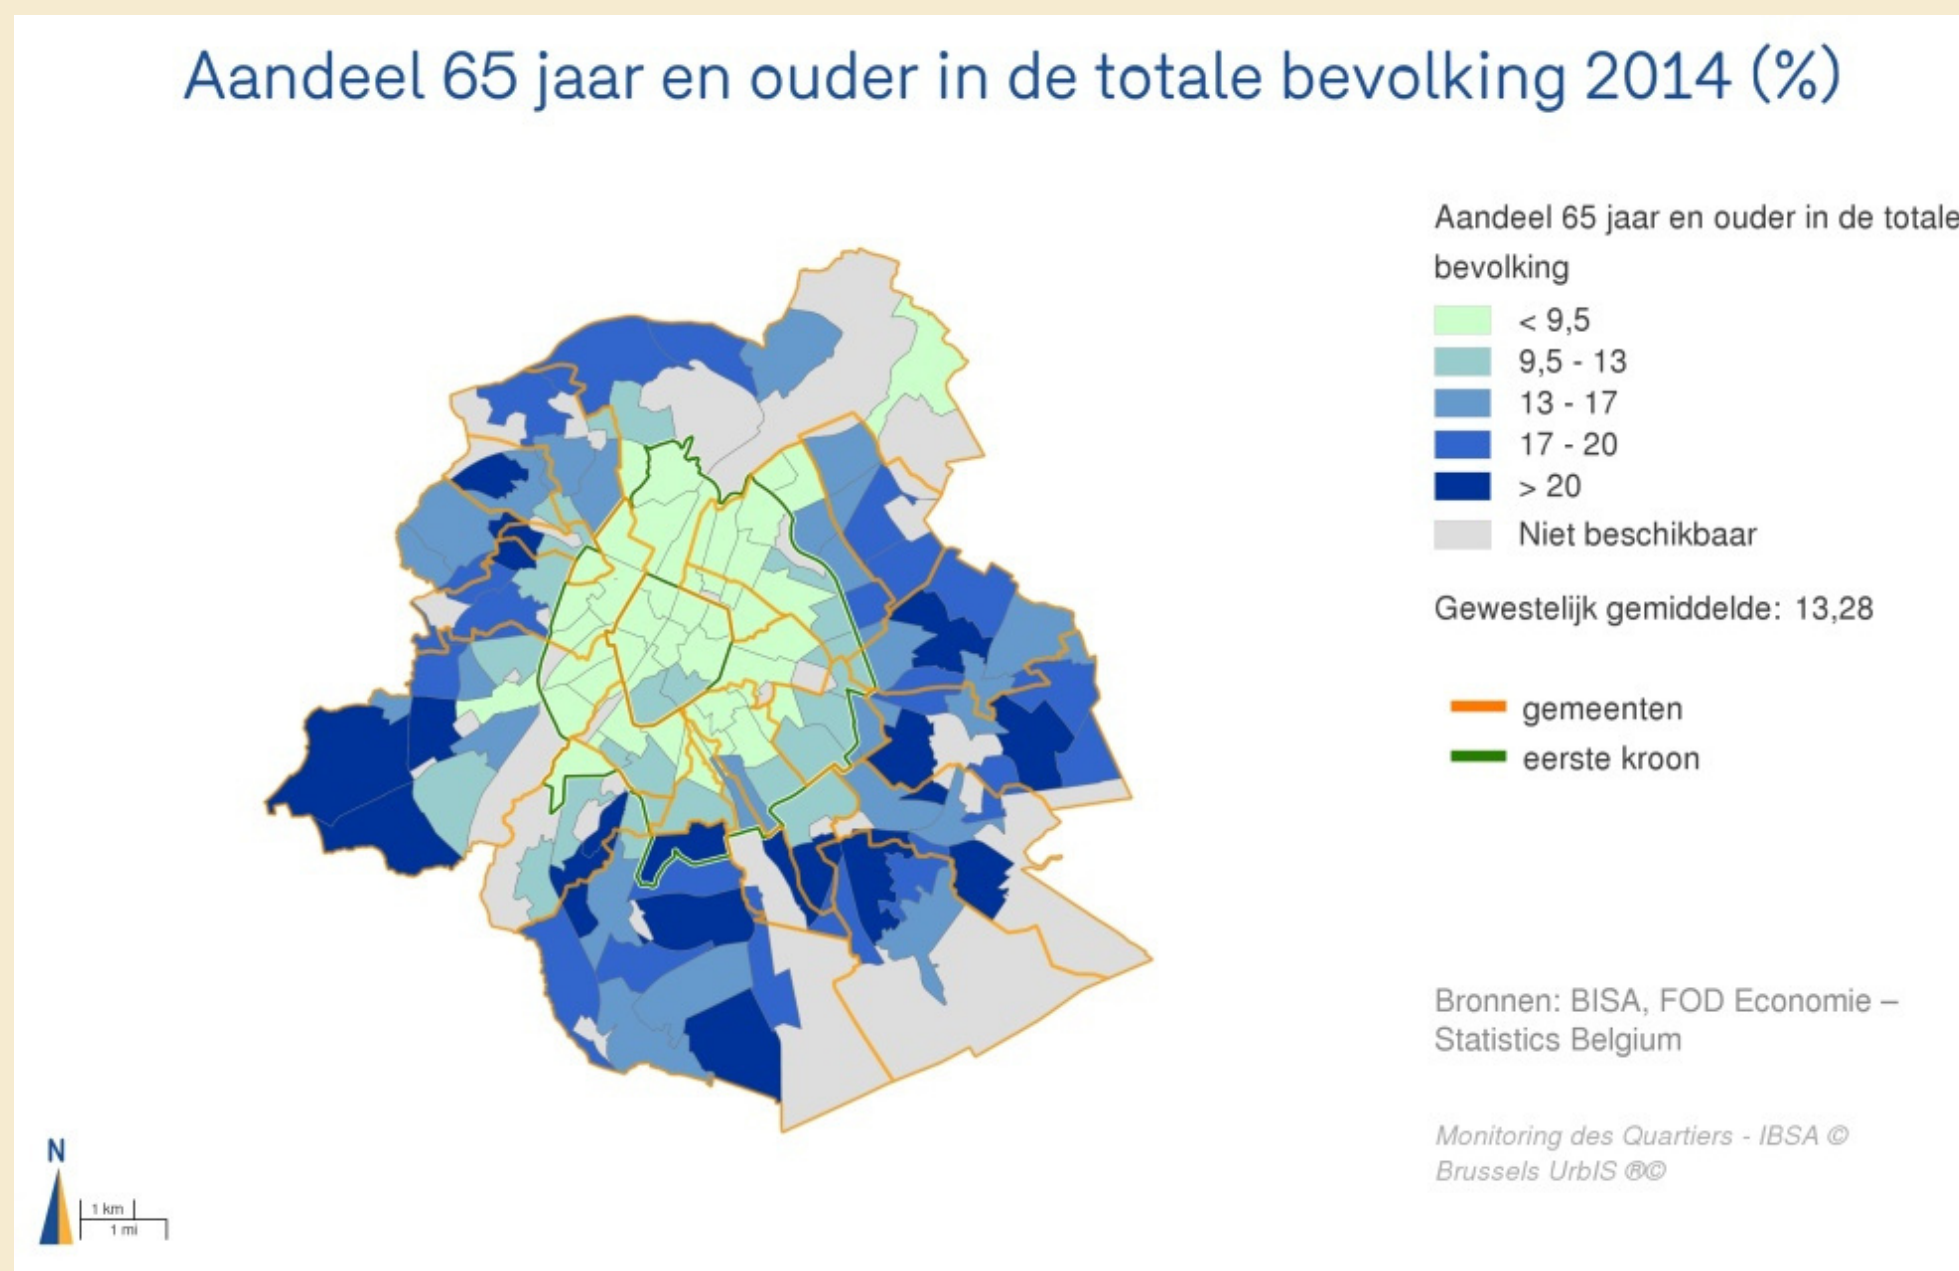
Aandeel 65 jaar en ouder in de totale bevolking 2014 (%)

Aandeel 65 jaar en ouder in de totale bevolking

< 9,5
9,5 - 13
13 - 17
17 - 20
> 20
Niet beschikbaar

Gewestelijk gemiddelde: 13,28

gemeenten
eerste kroon

Bronnen: BISA, FOD Economie – Statistics Belgium

Monitoring des Quartiers - IBSA © Brussels UrbIS ®©

N
1 km
1 mi